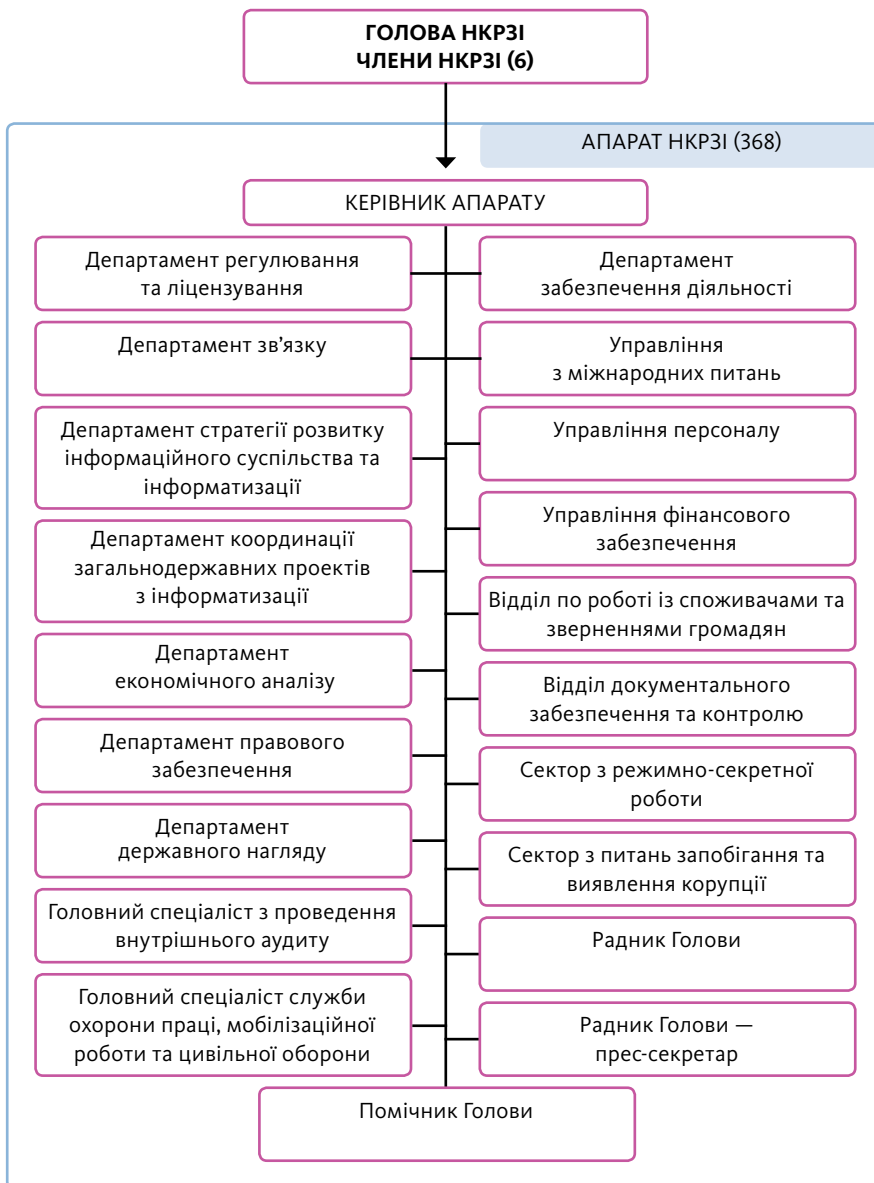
ГОЛОВА НКРЗІ
ЧЛЕНИ НКРЗІ (6)

АПАРАТ НКРЗІ (368)

КЕРІВНИК АПАРАТУ

Департамент регулювання та ліцензування

Департамент забезпечення діяльності

Департамент зв'язку

Управління з міжнародних питань

Департамент стратегії розвитку інформаційного суспільства та інформатизації

Управління персоналу

Управління фінансового забезпечення

Департамент координації загальнодержавних проектів з інформатизації

Відділ по роботі із споживачами та зверненнями громадян

Департамент економічного аналізу

Відділ документального забезпечення та контролю

Департамент правового забезпечення

Сектор з режимно-секретної роботи

Департамент державного нагляду

Сектор з питань запобігання та виявлення корупції

Головний спеціаліст з проведення внутрішнього аудиту

Радник Голови

Головний спеціаліст служби охорони праці, мобілізаційної роботи та цивільної оборони

Радник Голови — прес-секретар

Помічник Голови